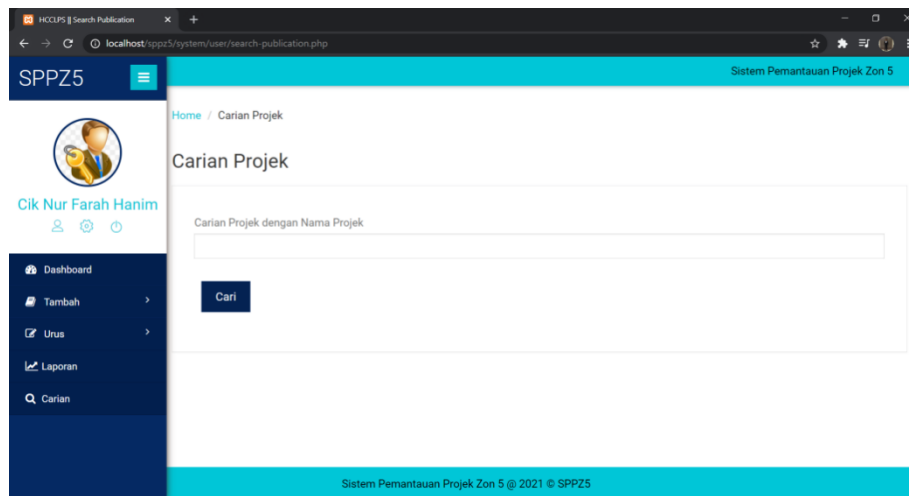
HCCLPS || Search Publication

localhost/sppz5/system/user/search-publication.php

SPPZ5

Sistem Pemantauan Projek Zon 5

Cik Nur Farah Hanim

Dashboard

Tambah

Urus

Laporan

Carian

Home / Carian Projek

Carian Projek

Carian Projek dengan Nama Projek

Cari

Sistem Pemantauan Projek Zon 5 @ 2021 © SPPZ5